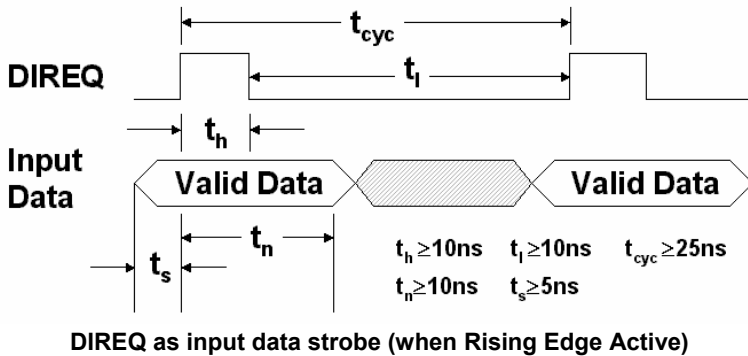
$t_{cyc}$

DIREQ

$t_l$

$t_h$

Input Data

Valid Data

Valid Data

$t_s$

$t_n$

$t_h \geq 10ns$ $t_l \geq 10ns$ $t_{cyc} \geq 25ns$

$t_n \geq 10ns$ $t_s \geq 5ns$

DIREQ as input data strobe (when Rising Edge Active)